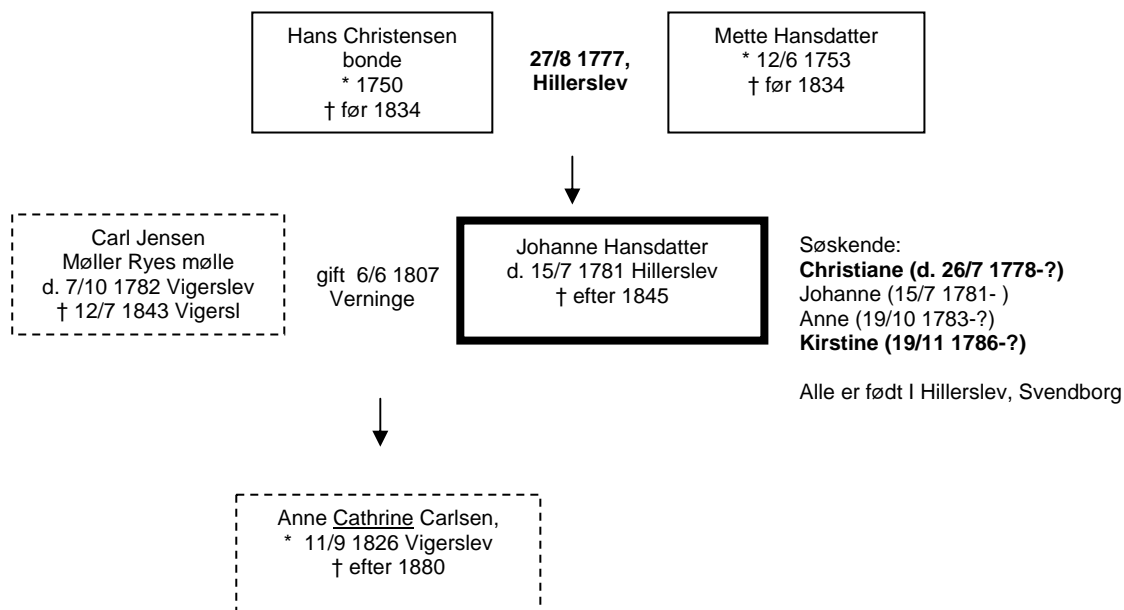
Hans Christensen
bonde
* 1750
† før 1834

27/8 1777,
Hillerslev

Mette Hansdatter
* 12/6 1753
† før 1834

Carl Jensen
Møller Ryes mølle
d. 7/10 1782 Vigerslev
† 12/7 1843 Vigersl

gift 6/6 1807
Verninge

Johanne Hansdatter
d. 15/7 1781 Hillerslev
† efter 1845

Søskende:
**Christiane (d. 26/7 1778-?)**
Johanne (15/7 1781- )
Anne (19/10 1783-?)
**Kirstine (19/11 1786-?)**

Alle er født I Hillerslev, Svendborg

Anne Cathrine Carlsen,
* 11/9 1826 Vigerslev
† efter 1880